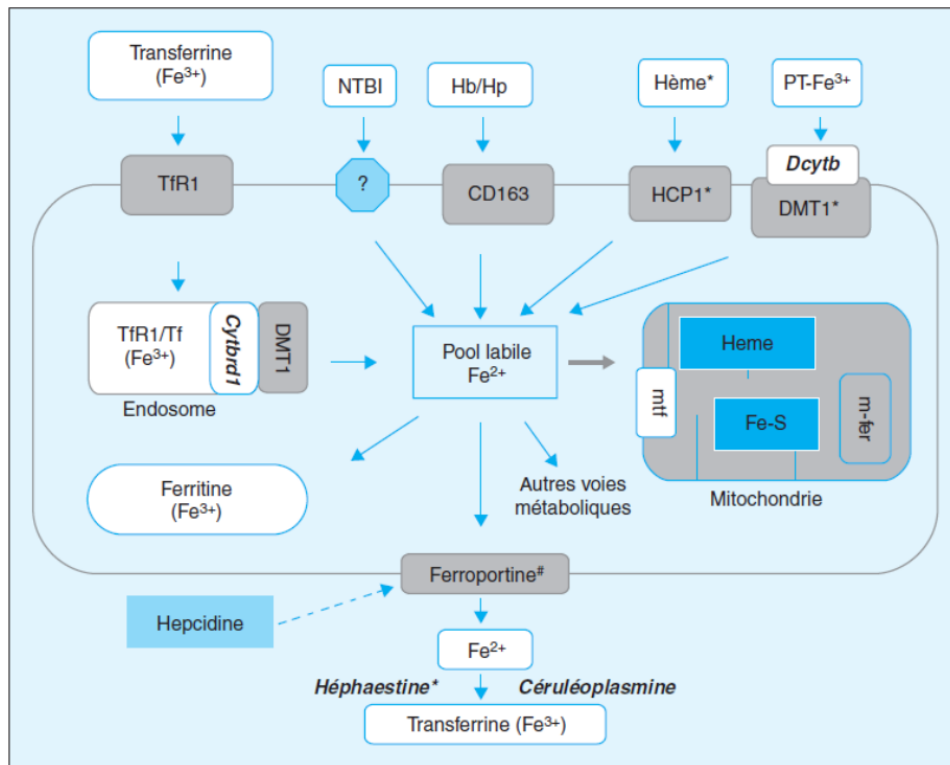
Transferrine
($Fe^{3+}$)

NTBI

Hb/Hp

Hème*

PT-$Fe^{3+}$

TfR1

?

CD163

HCP1*

Dcytb

DMT1*

TfR1/Tf
($Fe^{3+}$)

Cytbrd1

DMT1

Endosome

Pool labile
$Fe^{2+}$

Heme

mtf

Fe-S

m-fer

Mitochondrie

Ferritine
($Fe^{3+}$)

Autres voies métaboliques

Ferroportine#

Hepcidine

$Fe^{2+}$

Héphaestine*

Céruléoplasmine

Transferrine ($Fe^{3+}$)